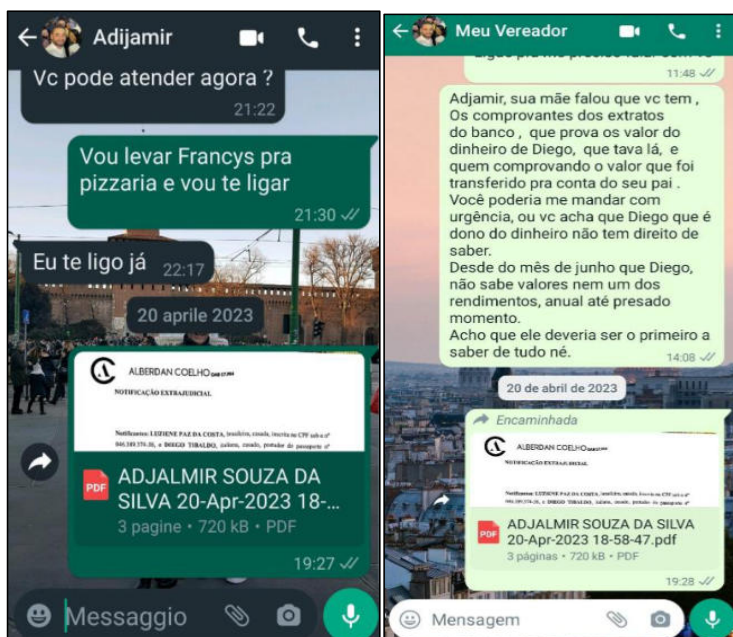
Adijamir

Vc pode atender agora ?
21:22

Vou levar Francys pra pizzaria e vou te ligar
21:30

Eu te ligo já 22:17

20 aprile 2023

ALBERDAN COELHO

NOTIFICAÇÃO EXTRAJUDICIAL

Notificantes: LUZIENE PAZ DA COSTA, brasileira, casada, inscrita no CPF sob o nº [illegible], e DIOGO TORALDO, italiano, casado, portador do passaporte nº

PDF ADJALMIR SOUZA DA SILVA 20-Apr-2023 18-...
3 pagine • 720 kB • PDF
19:27

Messaggio

Meu Vereador

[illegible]
11:48

Adjamir, sua mãe falou que vc tem , Os comprovantes dos extratos do banco , que prova os valor do dinheiro de Diego, que tava lá, e quem comprovando o valor que foi transferido pra conta do seu pai .
Você poderia me mandar com urgência, ou vc acha que Diego que é dono do dinheiro não tem direito de saber.
Desde do mês de junho que Diego, não sabe valores nem um dos rendimentos, anual até presado momento.
Acho que ele deveria ser o primeiro a saber de tudo né.
14:08

20 de abril de 2023

Encaminhada

ALBERDAN COELHO

NOTIFICAÇÃO EXTRAJUDICIAL

Notificantes: LUZIENE PAZ DA COSTA, brasileira, casada, inscrita no CPF sob o nº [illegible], e DIOGO TORALDO, italiano, casado, portador do passaporte nº

PDF ADJALMIR SOUZA DA SILVA 20-Apr-2023 18-58-47.pdf
3 páginas • 720 kB • PDF
19:28

Mensagem